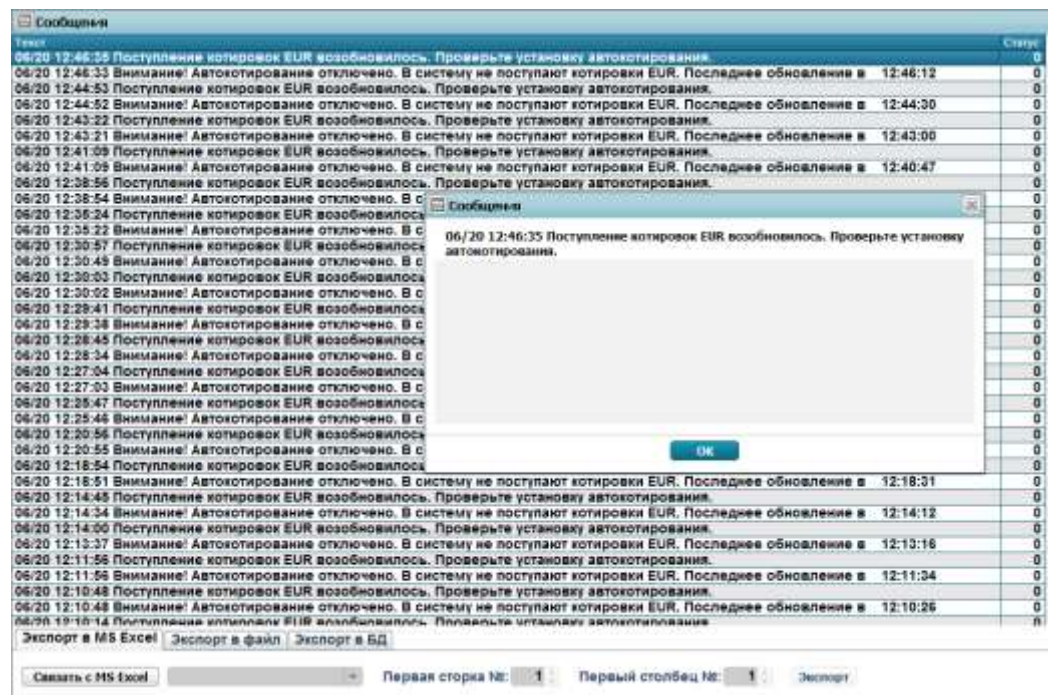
Сообщения

| Текст | Статус |
|---|---|
| 06/20 12:46:35 Поступление котировок EUR возобновилось. Проверьте установку автокотирования. | 0 |
| 06/20 12:46:33 Внимание! Автокотирование отключено. В систему не поступают котировки EUR. Последнее обновление в 12:46:12 | 0 |
| 06/20 12:44:53 Поступление котировок EUR возобновилось. Проверьте установку автокотирования. | 0 |
| 06/20 12:44:52 Внимание! Автокотирование отключено. В систему не поступают котировки EUR. Последнее обновление в 12:44:30 | 0 |
| 06/20 12:43:22 Поступление котировок EUR возобновилось. Проверьте установку автокотирования. | 0 |
| 06/20 12:43:21 Внимание! Автокотирование отключено. В систему не поступают котировки EUR. Последнее обновление в 12:43:00 | 0 |
| 06/20 12:41:09 Поступление котировок EUR возобновилось. Проверьте установку автокотирования. | 0 |
| 06/20 12:41:09 Внимание! Автокотирование отключено. В систему не поступают котировки EUR. Последнее обновление в 12:40:47 | 0 |
| 06/20 12:38:56 Поступление котировок EUR возобновилось. Проверьте установку автокотирования. | 0 |
| 06/20 12:38:54 Внимание! Автокотирование отключено. В с | 0 |
| 06/20 12:36:24 Поступление котировок EUR возобновилось | 0 |
| 06/20 12:35:22 Внимание! Автокотирование отключено. В с | 0 |
| 06/20 12:30:57 Поступление котировок EUR возобновилось | 0 |
| 06/20 12:30:49 Внимание! Автокотирование отключено. В с | 0 |
| 06/20 12:30:03 Поступление котировок EUR возобновилось | 0 |
| 06/20 12:30:02 Внимание! Автокотирование отключено. В с | 0 |
| 06/20 12:29:41 Поступление котировок EUR возобновилось | 0 |
| 06/20 12:29:38 Внимание! Автокотирование отключено. В с | 0 |
| 06/20 12:28:45 Поступление котировок EUR возобновилось | 0 |
| 06/20 12:28:34 Внимание! Автокотирование отключено. В с | 0 |
| 06/20 12:27:04 Поступление котировок EUR возобновилось | 0 |
| 06/20 12:27:03 Внимание! Автокотирование отключено. В с | 0 |
| 06/20 12:25:47 Поступление котировок EUR возобновилось | 0 |
| 06/20 12:25:46 Внимание! Автокотирование отключено. В с | 0 |
| 06/20 12:20:56 Поступление котировок EUR возобновилось | 0 |
| 06/20 12:20:55 Внимание! Автокотирование отключено. В с | 0 |
| 06/20 12:18:54 Поступление котировок EUR возобновилось | 0 |
| 06/20 12:18:51 Внимание! Автокотирование отключено. В систему не поступают котировки EUR. Последнее обновление в 12:18:31 | 0 |
| 06/20 12:14:48 Поступление котировок EUR возобновилось. Проверьте установку автокотирования. | 0 |
| 06/20 12:14:34 Внимание! Автокотирование отключено. В систему не поступают котировки EUR. Последнее обновление в 12:14:12 | 0 |
| 06/20 12:14:00 Поступление котировок EUR возобновилось. Проверьте установку автокотирования. | 0 |
| 06/20 12:13:37 Внимание! Автокотирование отключено. В систему не поступают котировки EUR. Последнее обновление в 12:13:16 | 0 |
| 06/20 12:11:56 Поступление котировок EUR возобновилось. Проверьте установку автокотирования. | 0 |
| 06/20 12:11:56 Внимание! Автокотирование отключено. В систему не поступают котировки EUR. Последнее обновление в 12:11:34 | 0 |
| 06/20 12:10:48 Поступление котировок EUR возобновилось. Проверьте установку автокотирования. | 0 |
| 06/20 12:10:48 Внимание! Автокотирование отключено. В систему не поступают котировки EUR. Последнее обновление в 12:10:26 | 0 |
| 06/20 12:10:14 Поступление котировок EUR возобновилось. Проверьте установку автокотирования. | 0 |

Сообщения

06/20 12:46:35 Поступление котировок EUR возобновилось. Проверьте установку автокотирования.

OK

Экспорт в MS Excel | Экспорт в файл | Экспорт в БД

Связать с MS Excel | Первая строка №: 1 | Первый столбец №: 1 | Экспорт